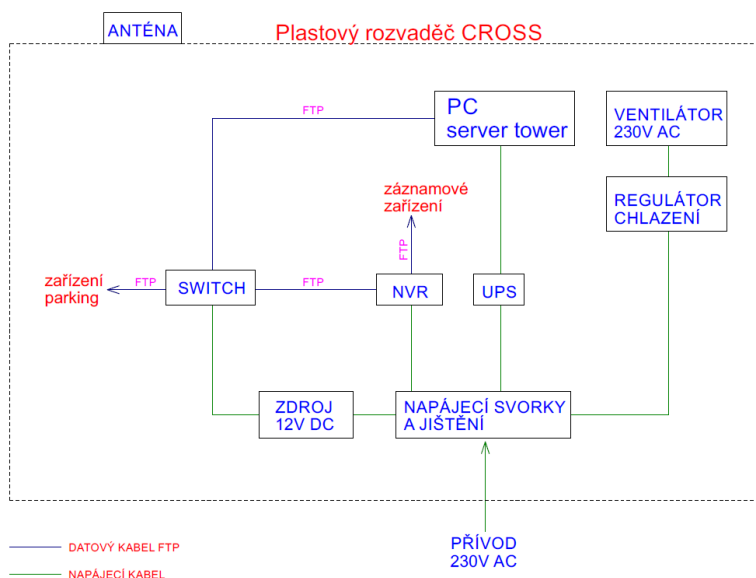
ANTÉNA

Plastový rozvaděč CROSS

PC
server tower

VENTILÁTOR
230V AC

FTP

záznamové
zařízení

REGULÁTOR
CHLAZENÍ

FTP

zařízení
parking

FTP

SWITCH

FTP

NVR

UPS

ZDROJ
12V DC

NAPÁJECÍ SVORKY
A JIŠTĚNÍ

PŘÍVOD
230V AC

DATOVÝ KABEL FTP

NAPÁJECÍ KABEL